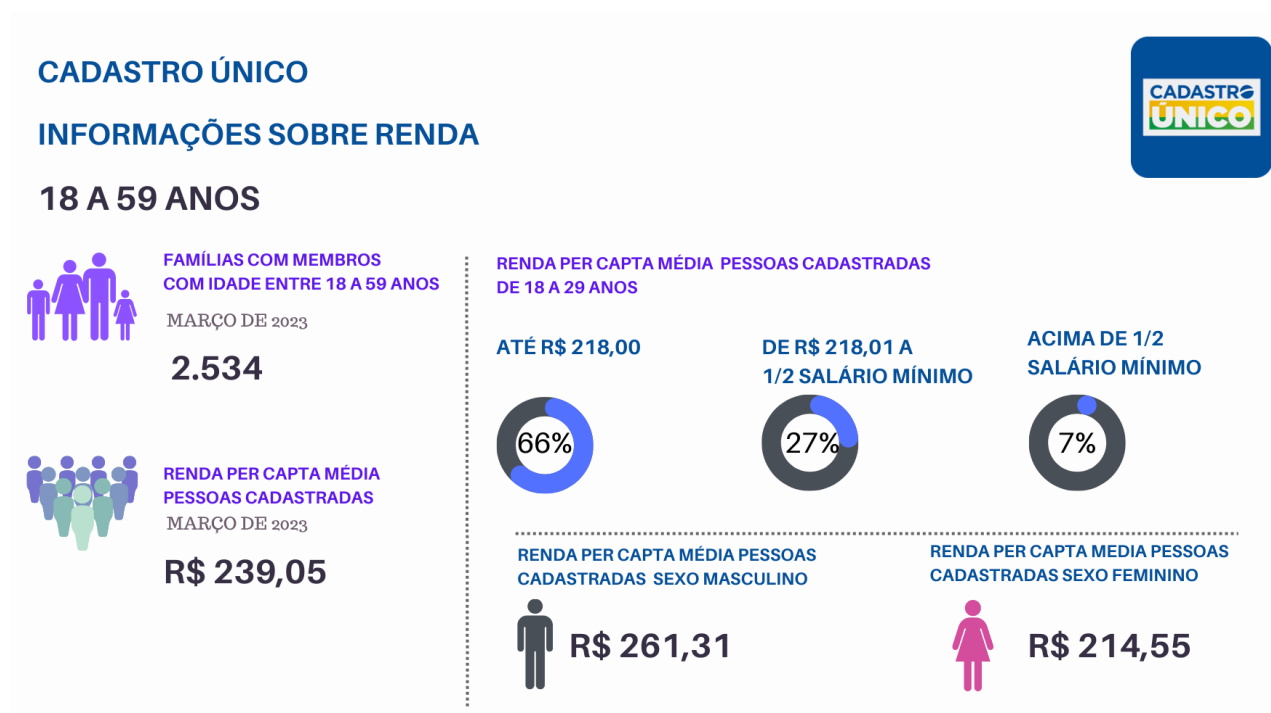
CADASTRO ÚNICO

INFORMAÇÕES SOBRE RENDA

18 A 59 ANOS

CADASTRO ÚNICO

FAMÍLIAS COM MEMBROS COM IDADE ENTRE 18 A 59 ANOS

MARÇO DE 2023

2.534

RENDA PER CAPTA MÉDIA PESSOAS CADASTRADAS

MARÇO DE 2023

R$ 239,05

RENDA PER CAPTA MÉDIA PESSOAS CADASTRADAS DE 18 A 29 ANOS

ATÉ R$ 218,00

66%

DE R$ 218,01 A 1/2 SALÁRIO MÍNIMO

27%

ACIMA DE 1/2 SALÁRIO MÍNIMO

7%

RENDA PER CAPTA MÉDIA PESSOAS CADASTRADAS SEXO MASCULINO

R$ 261,31

RENDA PER CAPTA MEDIA PESSOAS CADASTRADAS SEXO FEMININO

R$ 214,55